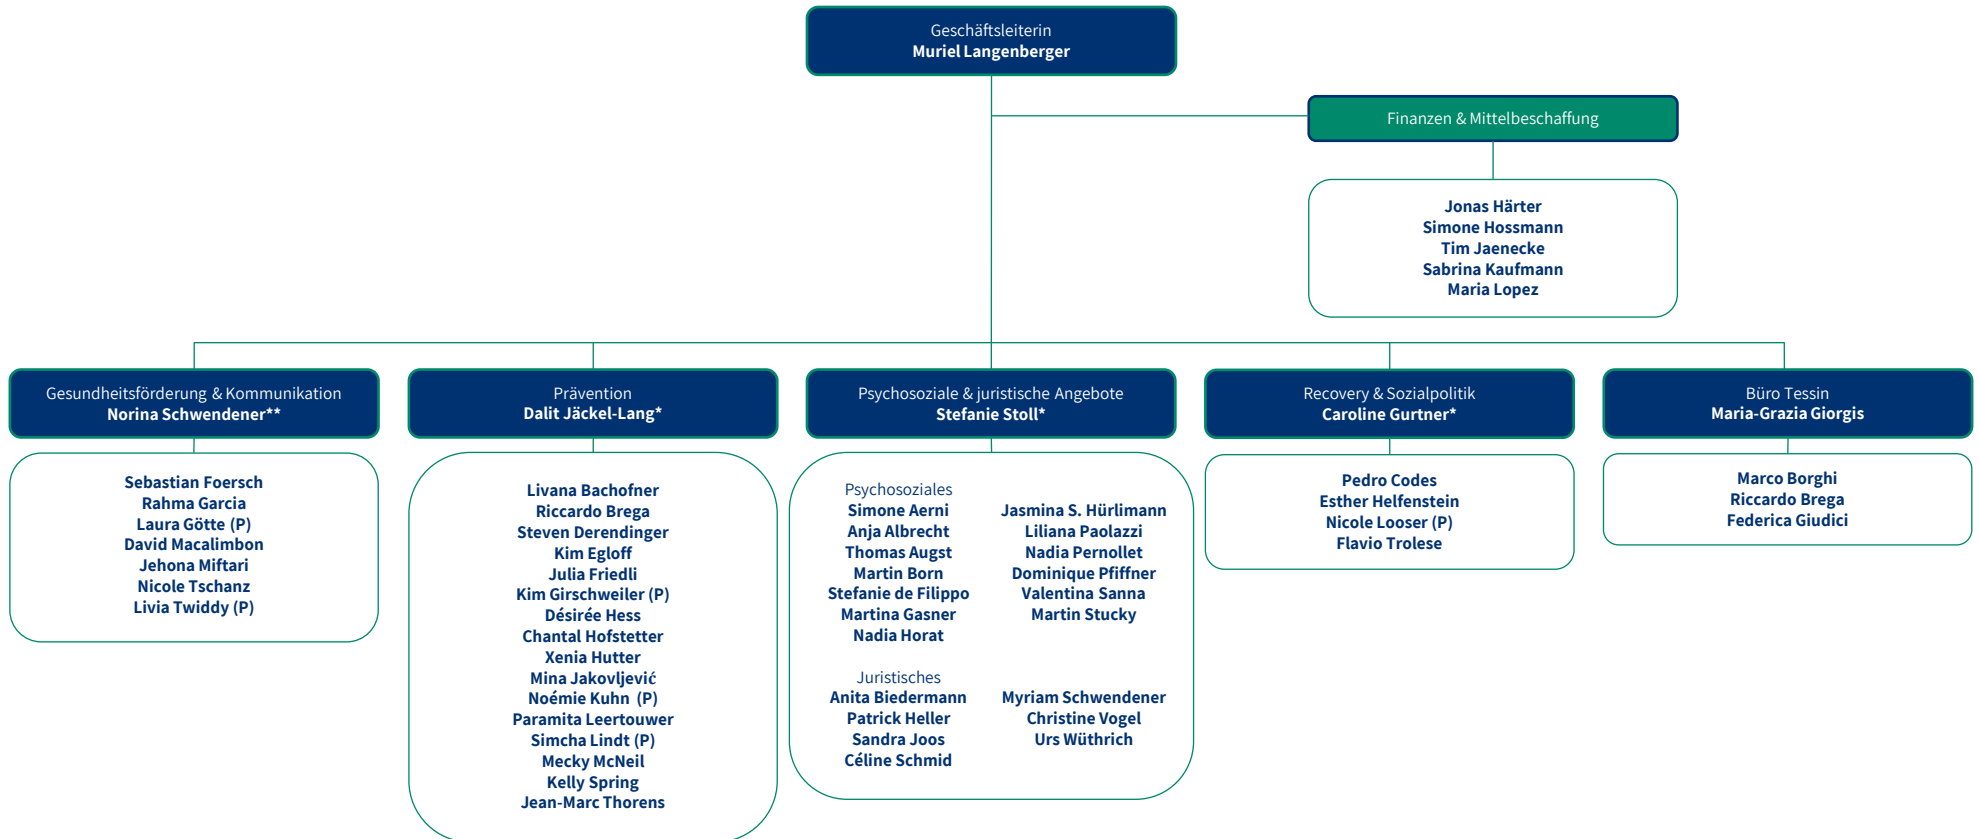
Geschäftsleiterin
Muriel Langenberger

Finanzen & Mittelbeschaffung

Jonas Härter
Simone Hossmann
Tim Jaenecke
Sabrina Kaufmann
Maria Lopez

Gesundheitsförderung & Kommunikation
Norina Schwendener**

Sebastian Foersch
Rahma Garcia
Laura Götte (P)
David Macalimbon
Jehona Miftari
Nicole Tschanz
Livia Twiddy (P)

Prävention
Dalit Jäckel-Lang*

Livana Bachofner
Riccardo Brega
Steven Derendinger
Kim Egloff
Julia Friedli
Kim Girschweiler (P)
Désirée Hess
Chantal Hofstetter
Xenia Hutter
Mina Jakovljević
Noémie Kuhn (P)
Paramita Leertouwer
Simcha Lindt (P)
Mecky McNeil
Kelly Spring
Jean-Marc Thorens

Psychosoziale & juristische Angebote
Stefanie Stoll*

Psychosoziales
Simone Aerni
Anja Albrecht
Thomas Augst
Martin Born
Stefanie de Filippo
Martina Gasner
Nadia Horat

Jasmina S. Hürlimann
Liliana Paolazzi
Nadia Pernollet
Dominique Pfiffner
Valentina Sanna
Martin Stucky

Juristisches
Anita Biedermann
Patrick Heller
Sandra Joos
Céline Schmid

Myriam Schwendener
Christine Vogel
Urs Wüthrich

Recovery & Sozialpolitik
Caroline Gurtner*

Pedro Codes
Esther Helfenstein
Nicole Looser (P)
Flavio Trolese

Büro Tessin
Maria-Grazia Giorgis

Marco Borghi
Riccardo Brega
Federica Giudici